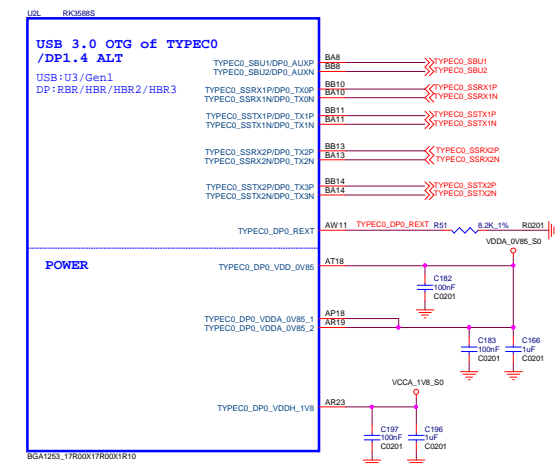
U2L RK3588S

USB 3.0 OTG of TYPEC0 /DP1.4 ALT

USB:U3/Gen1
DP:RBR/HBR/HBR2/HBR3

TYPEC0_SBU1/DP0_AUXP BA8 TYPEC0_SBU1
TYPEC0_SBU2/DP0_AUXN BB8 TYPEC0_SBU2
TYPEC0_SSRX1P/DP0_TX0P BB10 TYPEC0_SSRX1P
TYPEC0_SSRX1N/DP0_TX0N BA10 TYPEC0_SSRX1N
TYPEC0_SSTX1P/DP0_TX1P BB11 TYPEC0_SSTX1P
TYPEC0_SSTX1N/DP0_TX1N BA11 TYPEC0_SSTX1N
TYPEC0_SSRX2P/DP0_TX2P BB13 TYPEC0_SSRX2P
TYPEC0_SSRX2N/DP0_TX2N BA13 TYPEC0_SSRX2N
TYPEC0_SSTX2P/DP0_TX3P BB14 TYPEC0_SSTX2P
TYPEC0_SSTX2N/DP0_TX3N BA14 TYPEC0_SSTX2N
TYPEC0_DP0_REXT AW11 TYPEC0_DP0_REXT R51 8.2K_1% R0201

POWER

VDDA_0V85_S0
TYPEC0_DP0_VDD_0V85 AT18
C182 100nF C0201
TYPEC0_DP0_VDDA_0V85_1 AP18
TYPEC0_DP0_VDDA_0V85_2 AR19
C183 100nF C0201
C166 1uF C0201
VCCA_1V8_S0
TYPEC0_DP0_VDDH_1V8 AR23
C197 100nF C0201
C196 1uF C0201

BGA1253_17R00X17R00X1R10